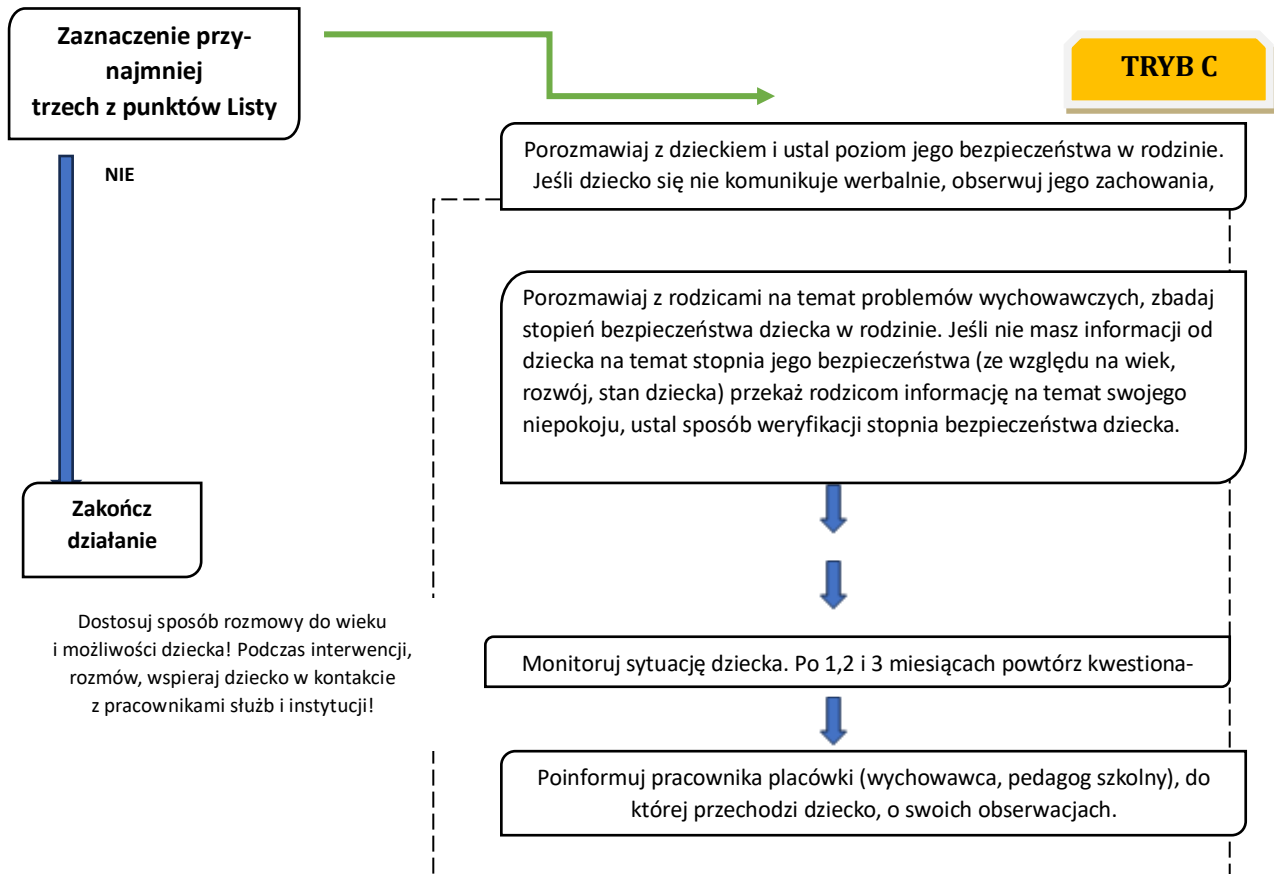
Zaznaczenie przynajmniej trzech z punktów Listy

TRYB C

NIE

Porozmawiaj z dzieckiem i ustal poziom jego bezpieczeństwa w rodzinie. Jeśli dziecko się nie komunikuje werbalnie, obserwuj jego zachowania,

Porozmawiaj z rodzicami na temat problemów wychowawczych, zbadaj stopień bezpieczeństwa dziecka w rodzinie. Jeśli nie masz informacji od dziecka na temat stopnia jego bezpieczeństwa (ze względu na wiek, rozwój, stan dziecka) przekaż rodzicom informację na temat swojego niepokoju, ustal sposób weryfikacji stopnia bezpieczeństwa dziecka.

Zakończ działanie

Dostosuj sposób rozmowy do wieku i możliwości dziecka! Podczas interwencji, rozmów, wspieraj dziecko w kontakcie z pracownikami służb i instytucji!

Monitoruj sytuację dziecka. Po 1,2 i 3 miesiącach powtórz kwestiona-

Poinformuj pracownika placówki (wychowawca, pedagog szkolny), do której przechodzi dziecko, o swoich obserwacjach.